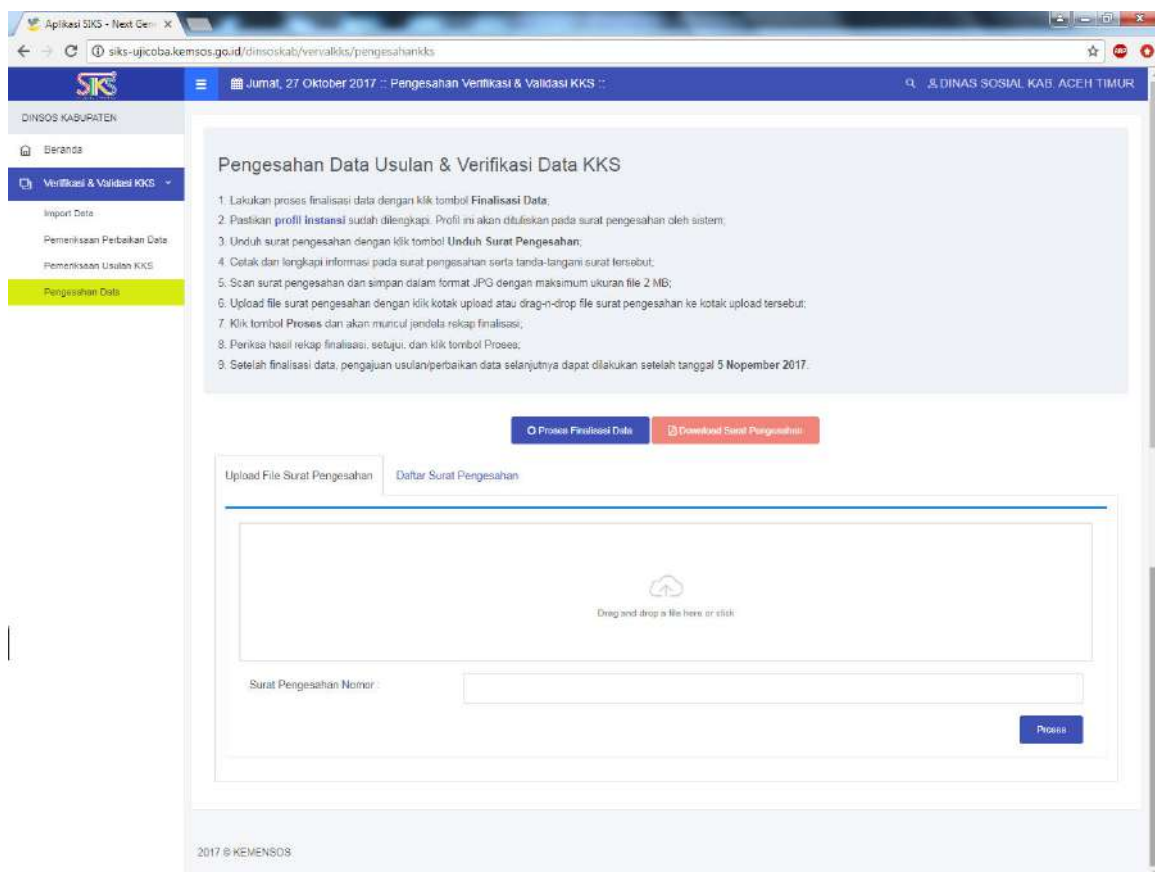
Aplikasi SIKS - Next Gen ×

siks-ujicoba.kemsos.go.id/dinsoskab/vervalkks/pengesahankks

SIKS

Jumat, 27 Oktober 2017 :: Pengesahan Verifikasi & Validasi KKS ::

DINAS SOSIAL KAB. ACEH TIMUR

DINSOS KABUPATEN

Beranda

Verifikasi & Validasi KKS

Import Data

Pemeriksaan Perbaikan Data

Pemeriksaan Usulan KKS

Pengesahan Data

Pengesahan Data Usulan & Verifikasi Data KKS

1. Lakukan proses finalisasi data dengan klik tombol **Finalisasi Data**;
2. Pastikan **profil instansi** sudah dilengkapi. Profil ini akan dituliskan pada surat pengesahan oleh sistem;
3. Unduh surat pengesahan dengan klik tombol **Unduh Surat Pengesahan**;
4. Cetak dan lengkapi informasi pada surat pengesahan serta tanda-tangani surat tersebut;
5. Scan surat pengesahan dan simpan dalam format JPG dengan maksimum ukuran file 2 MB;
6. Upload file surat pengesahan dengan klik kotak upload atau drag-n-drop file surat pengesahan ke kotak upload tersebut;
7. Klik tombol **Proses** dan akan muncul jendela rekap finalisasi;
8. Periksa hasil rekap finalisasi, setujui, dan klik tombol Proses;
9. Setelah finalisasi data, pengajuan usulan/perbaikan data selanjutnya dapat dilakukan setelah tanggal **5 Nopember 2017**.

Proses Finalisasi Data

Download Surat Pengesahan

Upload File Surat Pengesahan

Daftar Surat Pengesahan

Drag and drop a file here or click

Surat Pengesahan Nomor :

Proses

2017 © KEMENSOS